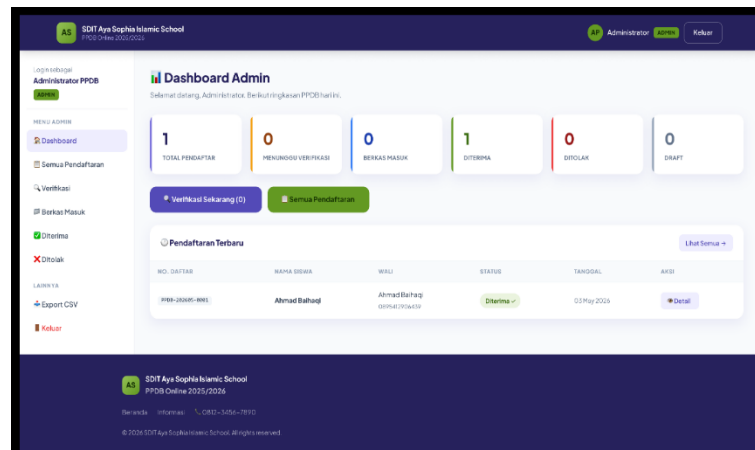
AS SDIT Aya Sophia Islamic School
PPDB Online 2025/2026

AP Administrator ADMIN Keluar

Login sebagai
Administrator PPDB
ADMIN

MENU ADMIN
Dashboard
Semua Pendaftaran
Verifikasi
Berkas Masuk
Diterima
Ditolak

LAINNYA
Export CSV
Keluar

Dashboard Admin
Selamat datang, Administrator. Berikut ringkasan PPDB hari ini.

1
TOTAL PENDAFTAR

0
MENUNGGU VERIFIKASI

0
BERKAS MASUK

1
DITERIMA

0
DITOLAK

0
DRAFT

Verifikasi Sekarang (0)
Semua Pendaftaran

Pendaftaran Terbaru
Lihat Semua →

| NO. DAFTAR | NAMA SISWA | WALI | STATUS | TANGGAL | AKSI |
|---|---|---|---|---|---|
| PPDB-202605-0001 | Ahmad Balhaqi | Ahmad Balhaqi 089541704659 | Diterima ✓ | 03 May 2026 | Detail |

AS SDIT Aya Sophia Islamic School
PPDB Online 2025/2026

Beranda Informasi 0812-3456-7890

© 2026 SDIT Aya Sophia Islamic School. All rights reserved.